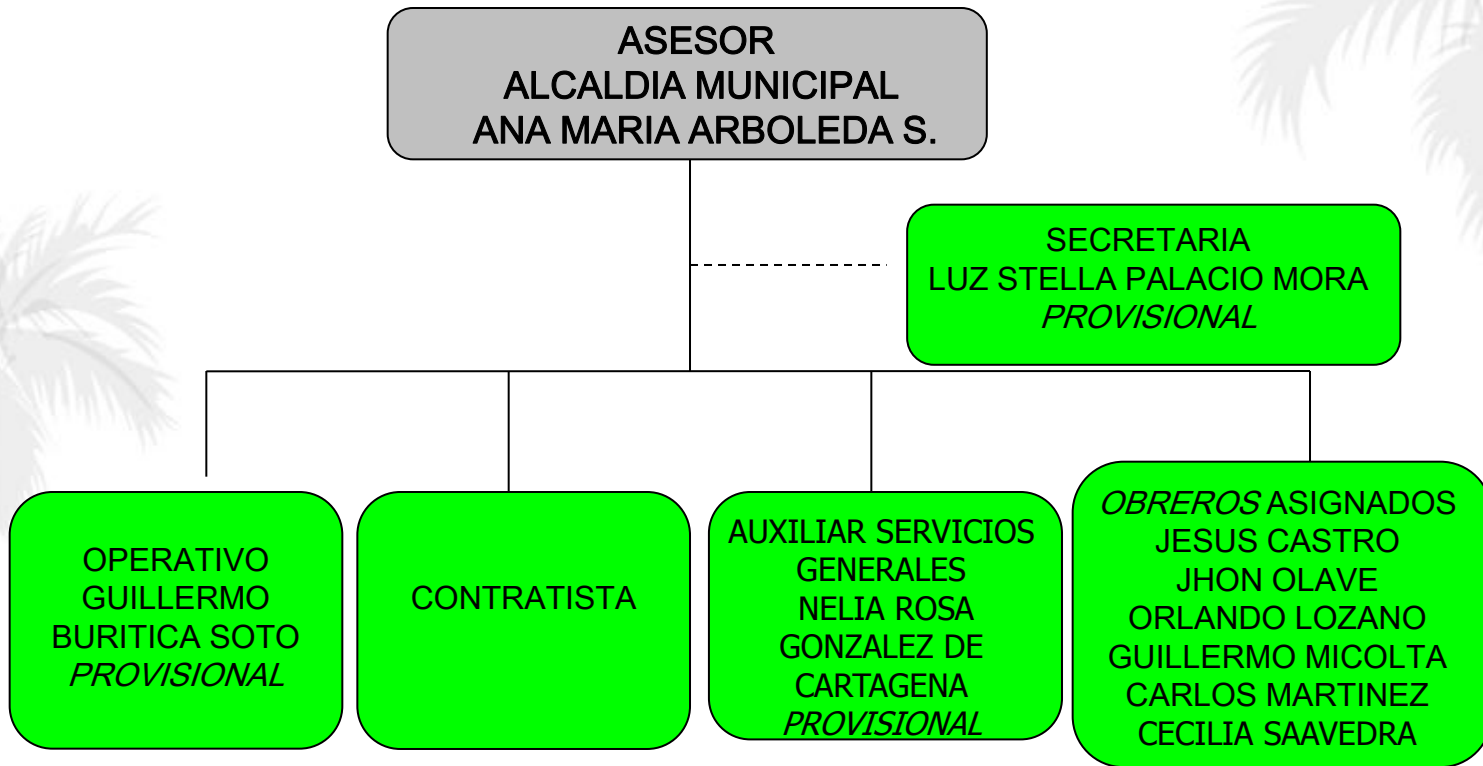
ASESOR
ALCALDIA MUNICIPAL
ANA MARIA ARBOLEDA S.

SECRETARIA
LUZ STELLA PALACIO MORA
PROVISIONAL

OPERATIVO
GUILLERMO
BURITICA SOTO
PROVISIONAL

CONTRATISTA

AUXILIAR SERVICIOS GENERALES
NELIA ROSA GONZALEZ DE CARTAGENA
PROVISIONAL

OBREROS ASIGNADOS
JESUS CASTRO
JHON OLAVE
ORLANDO LOZANO
GUILLERMO MICOLTA
CARLOS MARTINEZ
CECILIA SAAVEDRA